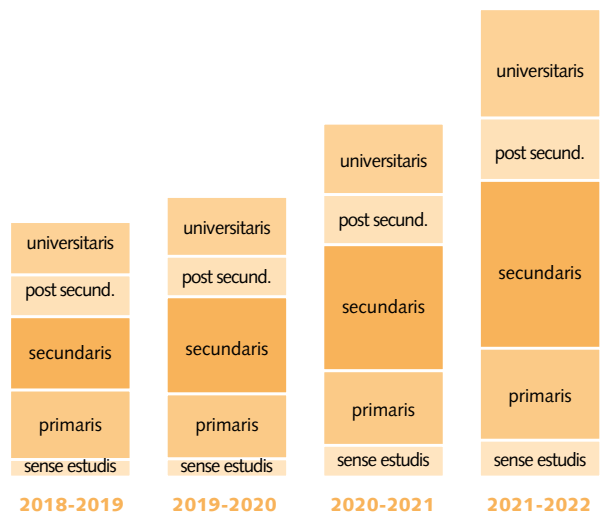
universitaris
post secund.
secundaris
primaris
sense estudis
2018-2019

universitaris
post secund.
secundaris
primaris
sense estudis
2019-2020

universitaris
post secund.
secundaris
primaris
sense estudis
2020-2021

universitaris
post secund.
secundaris
primaris
sense estudis
2021-2022